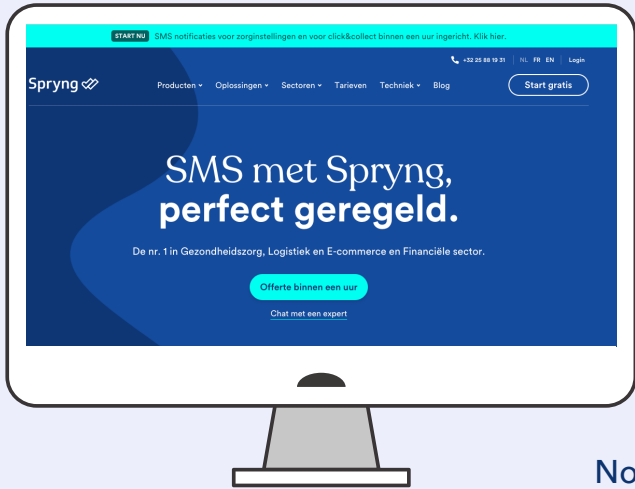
START NU SMS notificaties voor zorginstellingen en voor click&collect binnen een uur ingericht. Klik hier.

+32 25 88 19 31 NL FR EN Login

Spryng

Producten Oplossingen Sectoren Tarieven Techniek Blog

Start gratis

SMS met Spryng, perfect geregeld.

De nr. 1 in Gezondheidszorg, Logistiek en E-commerce en Financiële sector.

Offerte binnen een uur

Chat met een expert

No